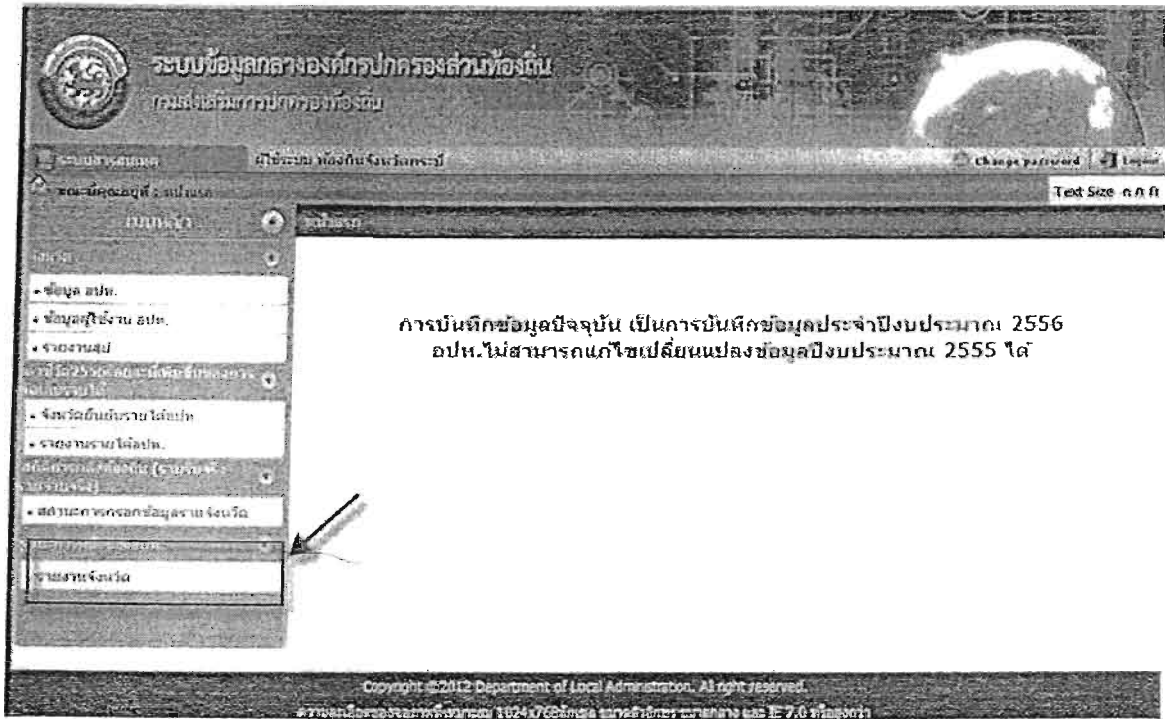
ระบบข้อมูลกลางองค์กรปกครองส่วนท้องถิ่น
กรมส่งเสริมการปกครองท้องถิ่น

ระบบสารสนเทศ
ผู้ใช้ระบบ ท้องถิ่นจังหวัดกระบี่
Change password
Logout

ขณะนี้คุณอยู่ที่ : หน้าแรก
Text Size
เมนูหลัก
หน้าแรก
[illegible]
• ข้อมูล อปท.
• ข้อมูลผู้ใช้งาน อปท.
• รายงานสรุป
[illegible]
• จังหวัดยืนยันรายได้อปท.
• รายงานรายได้อปท.
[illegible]
• สถานะการกรอกข้อมูลรายจังหวัด
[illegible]
รายงานจังหวัด

การบันทึกข้อมูลปัจจุบัน เป็นการบันทึกข้อมูลประจำปีงบประมาณ 2556
อปท.ไม่สามารถแก้ไขเปลี่ยนแปลงข้อมูลปีงบประมาณ 2555 ได้

Copyright ©2012 Department of Local Administration. All right reserved.
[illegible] 1024x768 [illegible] IE 7.0 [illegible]